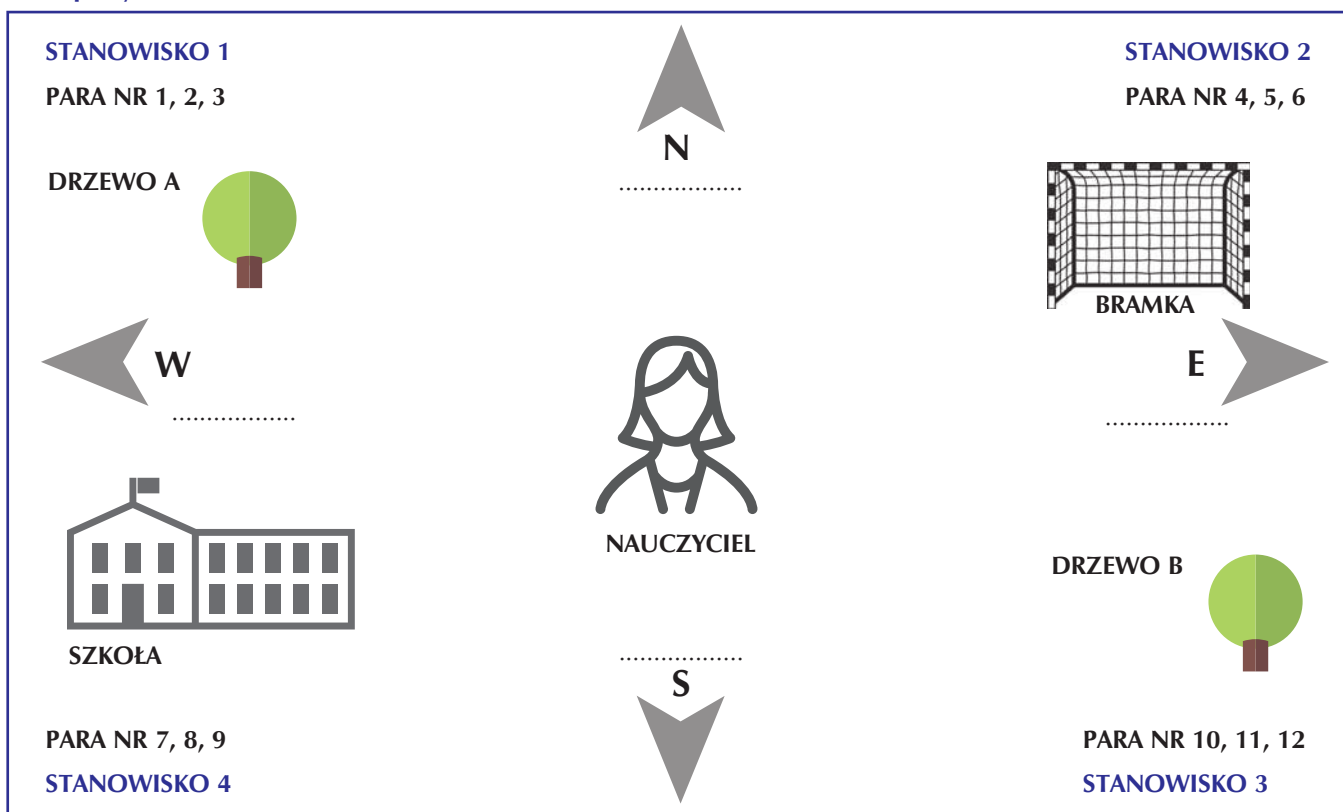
STANOWISKO 1
PARA NR 1, 2, 3

N
……………

STANOWISKO 2
PARA NR 4, 5, 6

DRZEWO A

BRAMKA

W
……………

E
……………

NAUCZYCIEL

DRZEWO B

SZKOŁA

……………
S

PARA NR 7, 8, 9
STANOWISKO 4

PARA NR 10, 11, 12
STANOWISKO 3